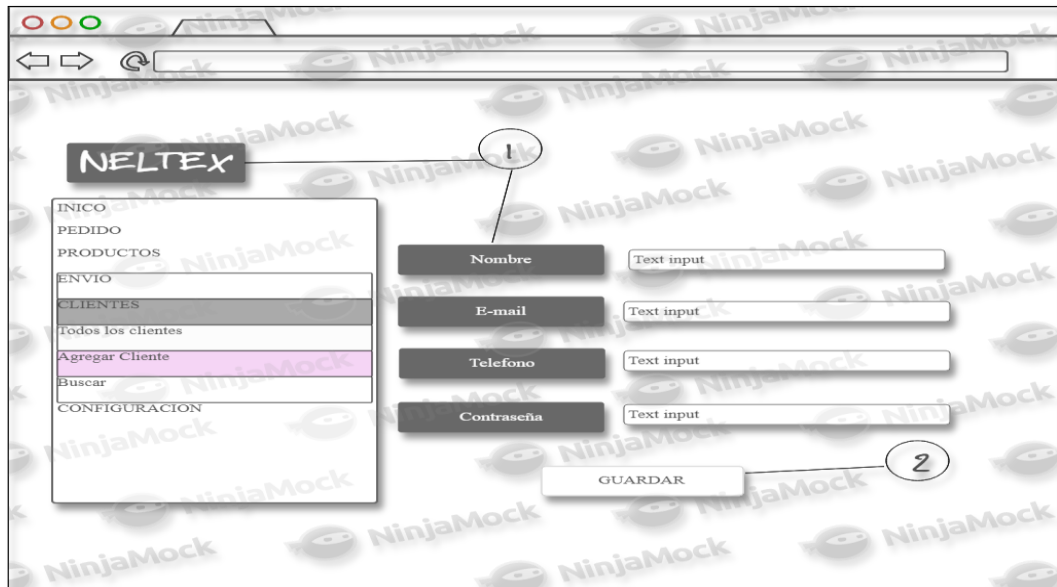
NinjaMock

NELTEX

1

INICO
PEDIDO
PRODUCTOS
ENVIO
CLIENTES
Todos los clientes
Agregar Cliente
Buscar
CONFIGURACION

Nombre
Text input

E-mail
Text input

Telefono
Text input

Contraseña
Text input

GUARDAR

2